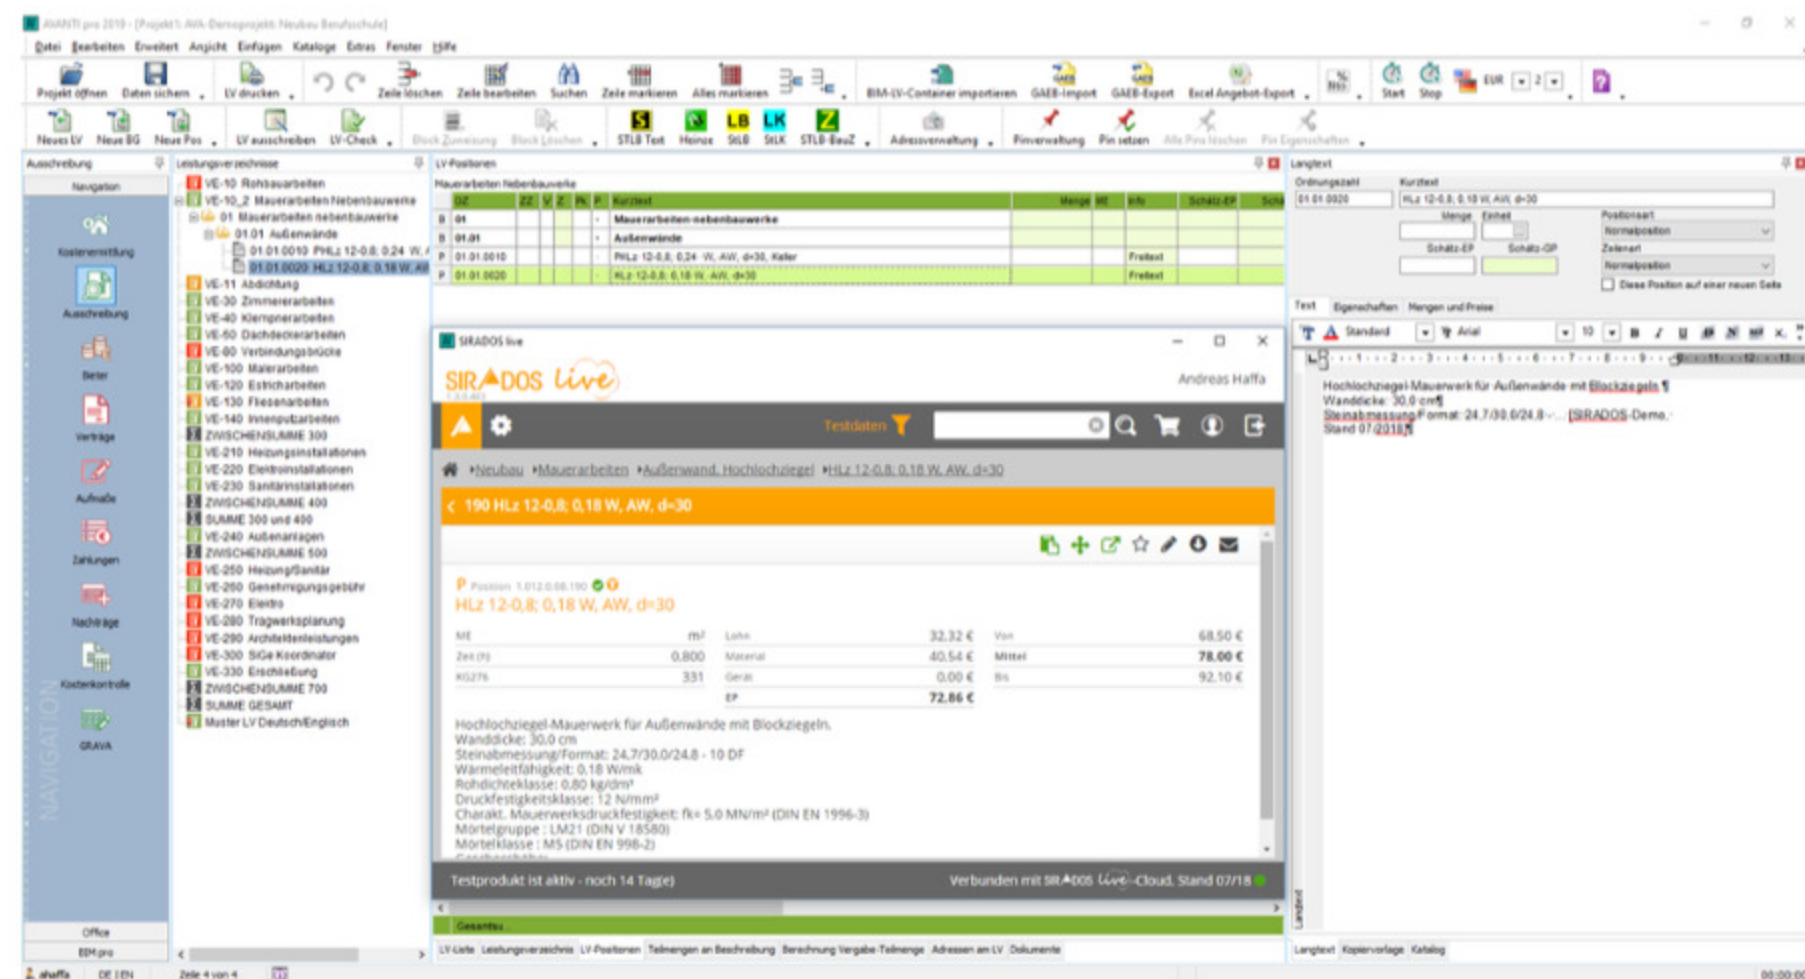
AVANTI pro 2019 - [Projekt: AVA-Demoprojekt Neubau Berufsschule]

Datei Bearbeiten Erweitert Ansicht Einfügen Kataloge Extras Fenster Hilfe

Projekt öffnen Daten sichern LV drucken Zeile löschen Zeile bearbeiten Suchen Zeile markieren Alles markieren BIM-LV-Container importieren GAEB-Import GAEB-Export Excel Angebot-Export EUR Start Stop

Neues LV Neue BG Neue Pos LV ausschreiben LV-Check Block Zuweisung Block Löschen STLB Text Heinze STLB StLK STLB-BauZ Adressverwaltung Pinverwaltung Pin setzen Alle Pins löschen Pin Eigenschaften

Ausschreibung
Navigation
Kostenermittlung
Ausschreibung
Bieter
Verträge
Aufmaße
Zahlungen
Nachträge
Kostenkontrolle
GRAVA
NAVIGATION
Office
EIM pro

Leistungsverzeichnisse
VE-10 Rohbauarbeiten
VE-10_2 Mauerarbeiten Nebenbauwerke
01 Mauerarbeiten nebenbauwerke
01.01 Außenwände
01.01.0010 PHLz 12-0,8; 0,24 W, A
01.01.0020 HLz 12-0,8; 0,18 W, AW
VE-11 Abdichtung
VE-30 Zimmererarbeiten
VE-40 Klempnerarbeiten
VE-50 Dachdeckerarbeiten
VE-80 Verbindungsbrücke
VE-100 Malerarbeiten
VE-120 Estricharbeiten
VE-130 Fliesenarbeiten
VE-140 Innenputzarbeiten
ZWISCHENSUMME 300
VE-210 Heizungsinstallationen
VE-220 Elektroinstallationen
VE-230 Sanitärinstallationen
ZWISCHENSUMME 400
SUMME 300 und 400
VE-240 Außenanlagen
ZWISCHENSUMME 500
VE-250 Heizung/Sanitär
VE-260 Genehmigungsgebühr
VE-270 Elektro
VE-280 Tragwerksplanung
VE-290 Architektenleistungen
VE-300 SiGe Koordinator
VE-330 Erschließung
ZWISCHENSUMME 700
SUMME GESAMT
Muster LV Deutsch/Englisch

LV-Positionen
Mauerarbeiten Nebenbauwerke

| | OZ | ZZ | V | Z | PK | P | Kurztext | Menge | ME | Info | Schätz-EP |
|---|---|---|---|---|---|---|---|---|---|---|---|
| B | 01 | | | | | | Mauerarbeiten nebenbauwerke | | | | |
| B | 01.01 | | | | | | Außenwände | | | | |
| P | 01.01.0010 | | | | | | PHLz 12-0,8; 0,24 W, AW, d=30, Keller | | | Freitext | |
| P | 01.01.0020 | | | | | | HLz 12-0,8; 0,18 W, AW, d=30 | | | Freitext | |

SIRADOS live
SIRADOS live
Andreas Haffa
Testdaten
Neubau Mauerarbeiten Außenwand, Hochlochziegel HLz 12-0,8; 0,18 W, AW, d=30
190 HLz 12-0,8; 0,18 W, AW, d=30
P Position 1.012.0.08.190
HLz 12-0,8; 0,18 W, AW, d=30

| ME | m² | Lohn | 32,32 € | Von | 68,50 € |
|---|---|---|---|---|---|
| Zeit (h) | 0,800 | Material | 40,54 € | Mittel | 78,00 € |
| KG276 | 331 | Gerät | 0,00 € | Bis | 92,10 € |
| | | EP | 72,86 € | | |

Hochlochziegel-Mauerwerk für Außenwände mit Blockziegeln.
Wanddicke: 30,0 cm
Steinabmessung/Format: 24,7/30,0/24,8 - 10 DF
Wärmeleitfähigkeit: 0,18 W/mk
Rohdichteklasse: 0,80 kg/dm³
Druckfestigkeitsklasse: 12 N/mm²
Charakt. Mauerwerksdruckfestigkeit: fk= 5,0 MN/m² (DIN EN 1996-3)
Mörtelgruppe : LM21 (DIN V 18580)
Mörtelklasse : M5 (DIN EN 998-2)

Testprodukt ist aktiv - noch 14 Tage)
Verbunden mit SIRADOS live-Cloud, Stand 07/18

Gesamtsu

LV-Liste Leistungsverzeichnis LV-Positionen Teilnehmer an Beschreibung Berechnung Vergabe-Teilnehmer Adressen an LV Dokumente

Langtext
Ordnungszahl Kurztext
01.01.0020 HLz 12-0,8; 0,18 W, AW, d=30
Menge Einheit Positionsart Normalposition
Schätz-EP Schätz-GP Zeilenart Normalposition
Diese Position auf einer neuen Seite
Text Eigenschaften Mengen und Preise
Standard Arial 10
Hochlochziegel-Mauerwerk für Außenwände mit Blockziegeln.¶
Wanddicke: 30,0 cm¶
Steinabmessung/Format: 24,7/30,0/24,8 - ... [SIRADOS-Demo, Stand 07/2018]¶
Langtext Kopiervorlage Katalog

ahaffa DE | EN Zeile 4 von 4